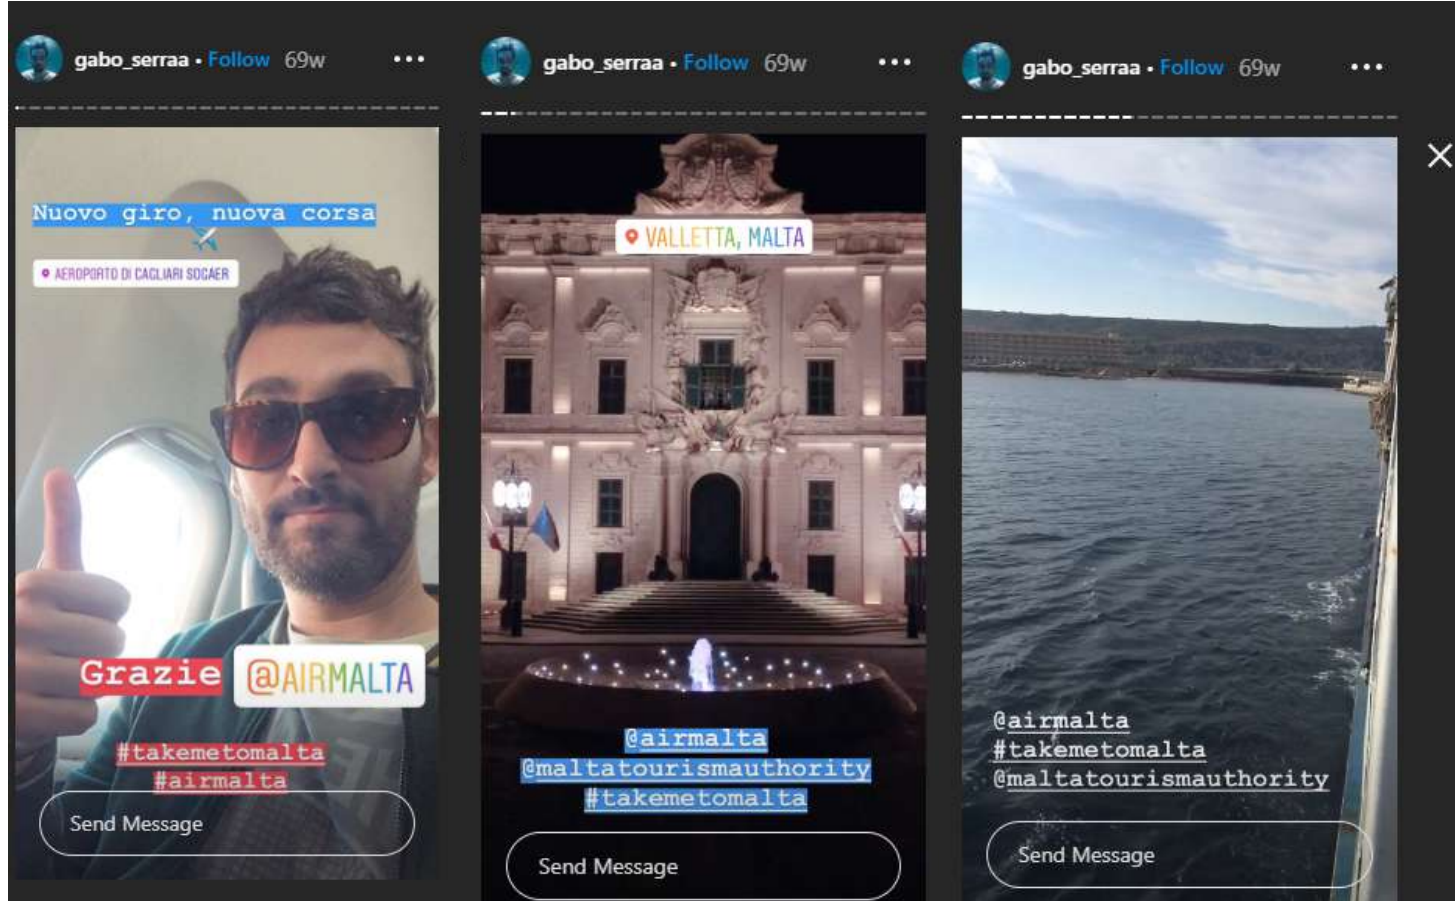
gabo_serraa • Follow 69w •••

Nuovo giro, nuova corsa

AEROPORTO DI CAGLIARI SOGAER

Grazie @AIRMALTA

#takemetomalta
#airmalta

Send Message

gabo_serraa • Follow 69w •••

VALLETTA, MALTA

@airmalta
@maltatourismauthority
#takemetomalta

Send Message

gabo_serraa • Follow 69w •••

@airmalta
#takemetomalta
@maltatourismauthority

Send Message